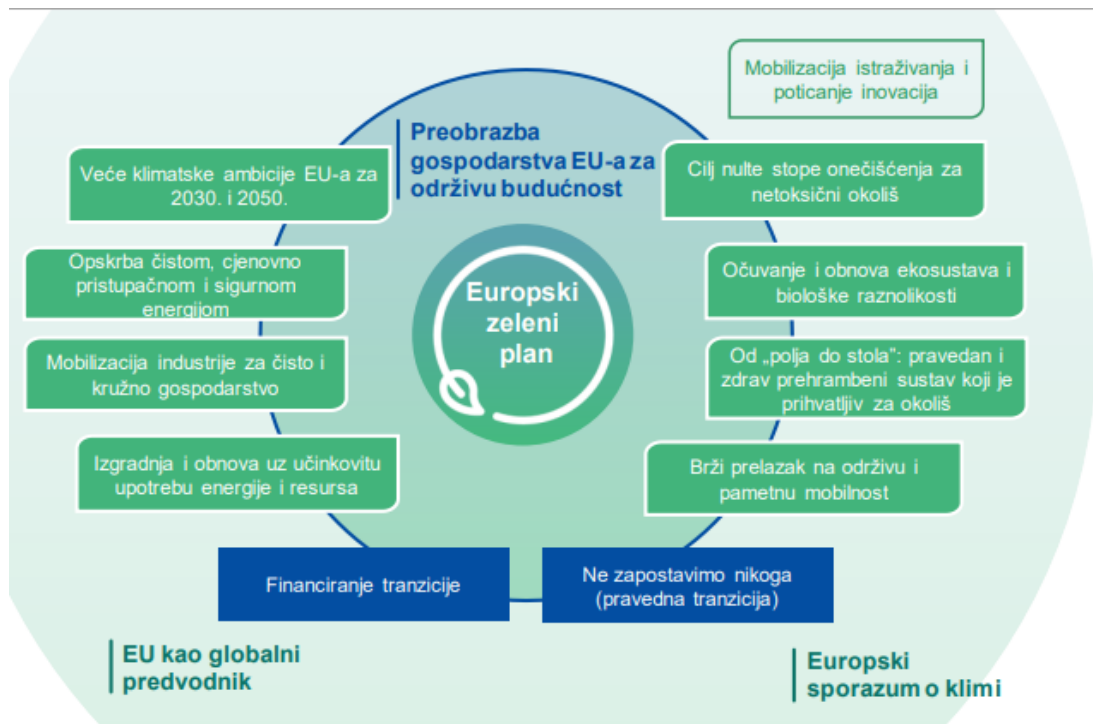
Mobilizacija istraživanja i poticanje inovacija

Preobrazba gospodarstva EU-a za održivu budućnost

Veće klimatske ambicije EU-a za 2030. i 2050.

Cilj nulte stope onečišćenja za netoksični okoliš

Opskrba čistom, cjenovno pristupačnom i sigurnom energijom

Očuvanje i obnova ekosustava i biološke raznolikosti

Europski zeleni plan

Mobilizacija industrije za čisto i kružno gospodarstvo

Od „polja do stola": pravedan i zdrav prehrambeni sustav koji je prihvatljiv za okoliš

Izgradnja i obnova uz učinkovitu upotrebu energije i resursa

Brži prelazak na održivu i pametnu mobilnost

Financiranje tranzicije

Ne zapostavimo nikoga (pravedna tranzicija)

EU kao globalni predvodnik

Europski sporazum o klimi